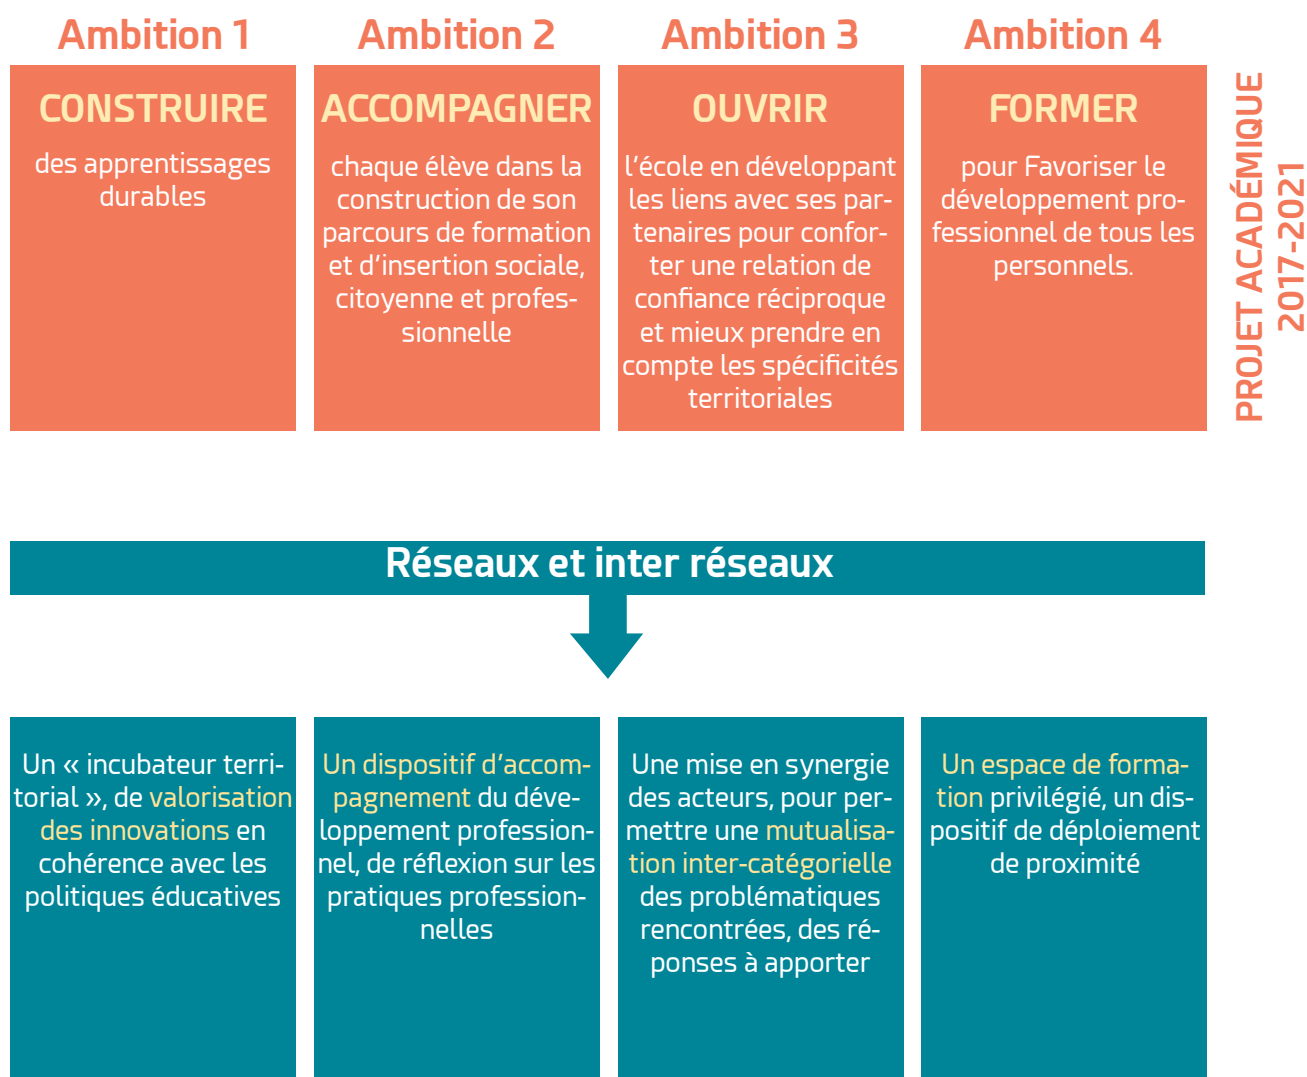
Ambition 1

CONSTRUIRE

des apprentissages durables

Ambition 2

ACCOMPAGNER

chaque élève dans la construction de son parcours de formation et d'insertion sociale, citoyenne et professionnelle

Ambition 3

OUVRIR

l'école en développant les liens avec ses partenaires pour conforter une relation de confiance réciproque et mieux prendre en compte les spécificités territoriales

Ambition 4

FORMER

pour Favoriser le développement professionnel de tous les personnels.

PROJET ACADÉMIQUE 2017-2021

Réseaux et inter réseaux

Un « incubateur territorial », de valorisation des innovations en cohérence avec les politiques éducatives

Un dispositif d'accompagnement du développement professionnel, de réflexion sur les pratiques professionnelles

Une mise en synergie des acteurs, pour permettre une mutualisation inter-catégorielle des problématiques rencontrées, des réponses à apporter

Un espace de formation privilégié, un dispositif de déploiement de proximité